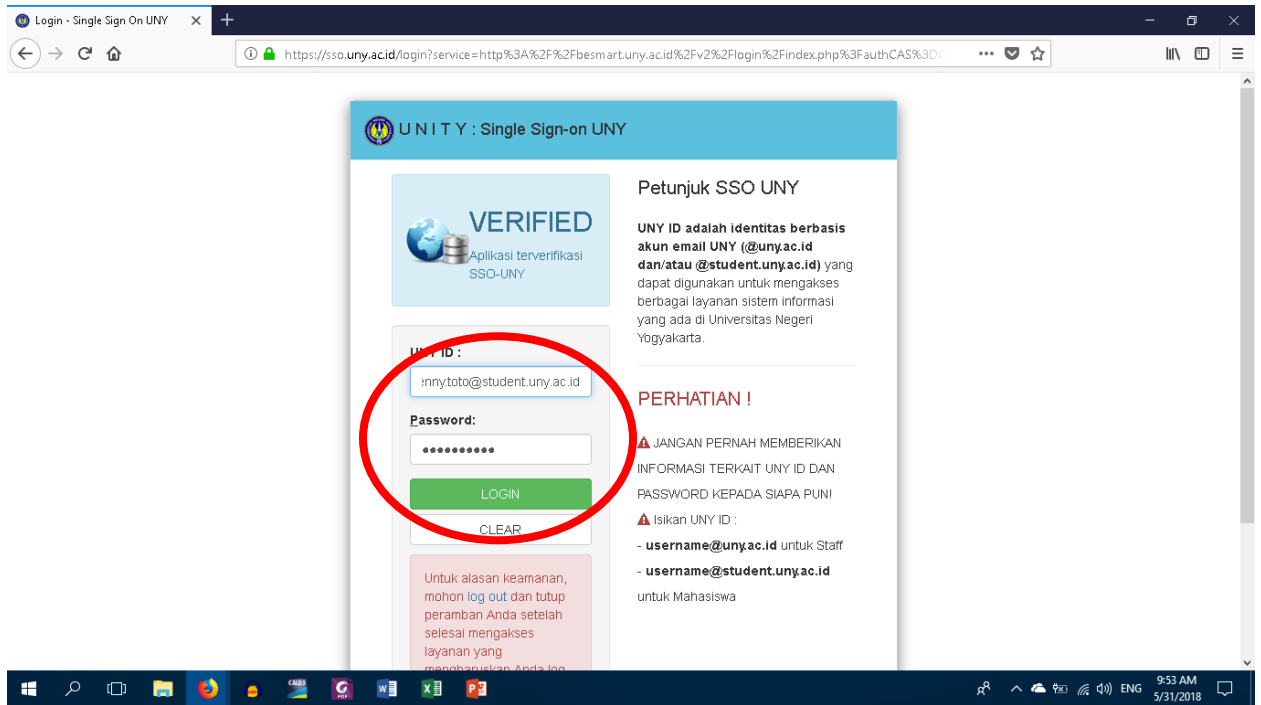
Login - Single Sign On UNY

https://sso.uny.ac.id/login?service=http%3A%2F%2Fbesmart.uny.ac.id%2Fv2%2Flogin%2Findex.php%3FauthCAS%3D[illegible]

U N I T Y : Single Sign-on UNY

VERIFIED
Aplikasi terverifikasi SSO-UNY

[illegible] ID :
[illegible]nny.toto@student.uny.ac.id

Password:
••••••••••

LOGIN

CLEAR

Untuk alasan keamanan, mohon log out dan tutup peramban Anda setelah selesai mengakses layanan yang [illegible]

Petunjuk SSO UNY

UNY ID adalah identitas berbasis akun email UNY (@uny.ac.id dan/atau @student.uny.ac.id) yang dapat digunakan untuk mengakses berbagai layanan sistem informasi yang ada di Universitas Negeri Yogyakarta.

PERHATIAN !

JANGAN PERNAH MEMBERIKAN INFORMASI TERKAIT UNY ID DAN PASSWORD KEPADA SIAPA PUN!

Isikan UNY ID :

- username@uny.ac.id untuk Staff

- username@student.uny.ac.id untuk Mahasiswa

ENG
9:53 AM
5/31/2018